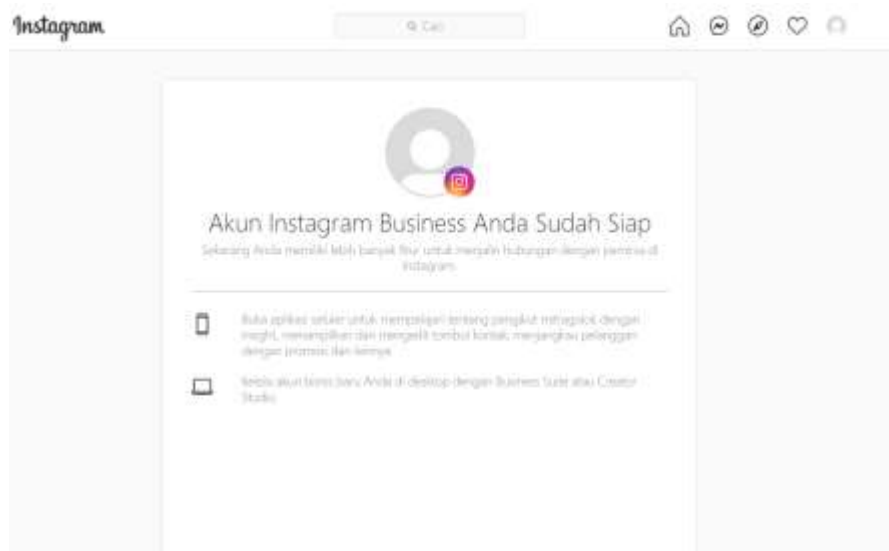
Instagram

Cari

Akun Instagram Business Anda Sudah Siap

Sekarang Anda memiliki lebih banyak fitur untuk menjalin hubungan dengan pemirsa di Instagram

Buka aplikasi seluler untuk mempelajari tentang perangkat mitagolok dengan insight, menampilkan dan mengedit tombol kontak, menjangkau pelanggan dengan promosi dan lainnya

Kelola akun bisnis baru Anda di desktop dengan Business Suite atau Creator Studio